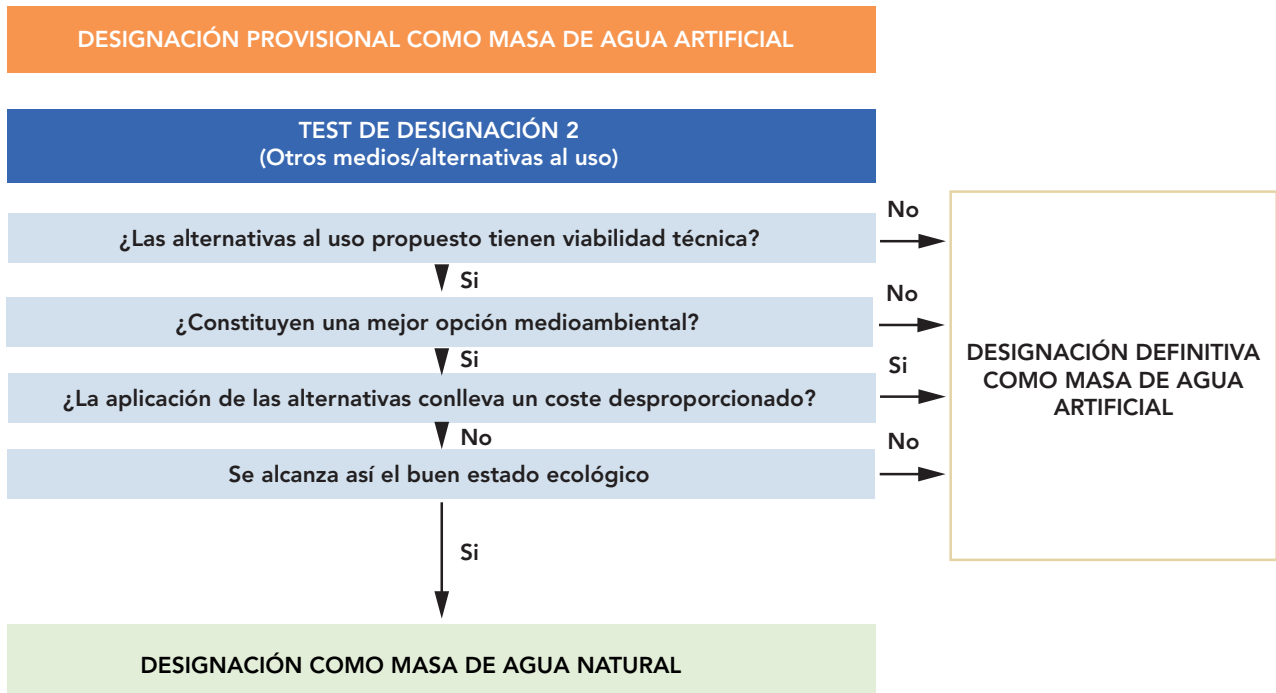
DESIGNACIÓN PROVISIONAL COMO MASA DE AGUA ARTIFICIAL

TEST DE DESIGNACIÓN 2
(Otros medios/alternativas al uso)

¿Las alternativas al uso propuesto tienen viabilidad técnica?

No

Si

¿Constituyen una mejor opción medioambiental?

No

Si

¿La aplicación de las alternativas conlleva un coste desproporcionado?

Si

No

Se alcanza así el buen estado ecológico

No

DESIGNACIÓN DEFINITIVA COMO MASA DE AGUA ARTIFICIAL

Si

DESIGNACIÓN COMO MASA DE AGUA NATURAL